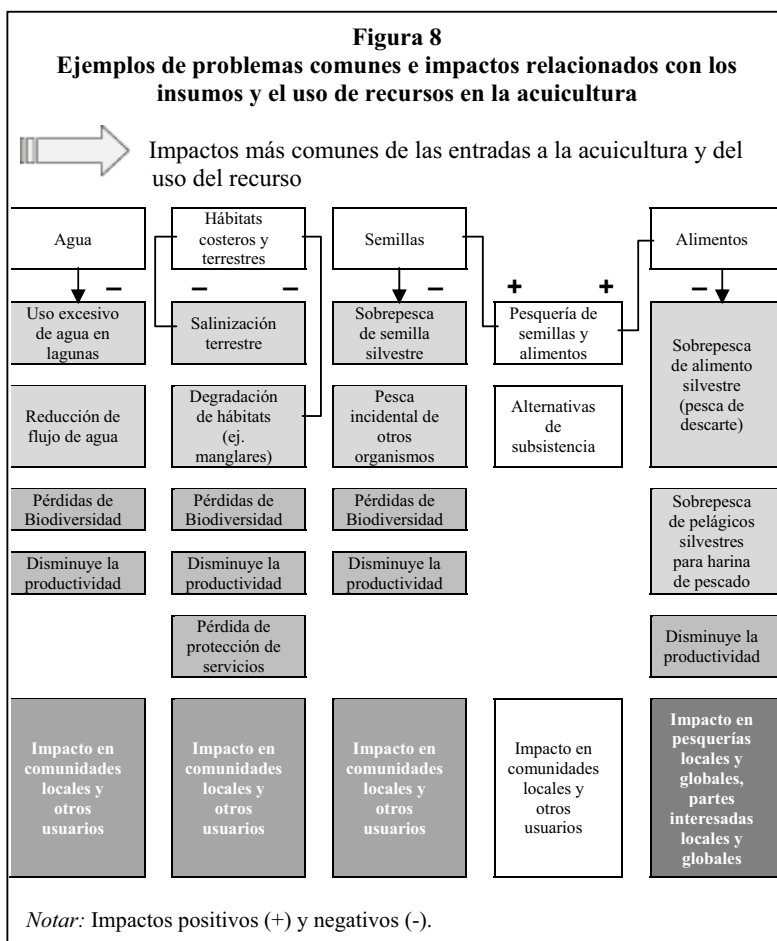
**Figura 8**
**Ejemplos de problemas comunes e impactos relacionados con los insumos y el uso de recursos en la acuicultura**

Impactos más comunes de las entradas a la acuicultura y del uso del recurso

Agua

Hábitats costeros y terrestres

Semillas

Alimentos

–

–

–

–

+

+

–

Uso excesivo de agua en lagunas

Salinización terrestre

Sobrepesca de semilla silvestre

Pesquería de semillas y alimentos

Sobrepesca de alimento silvestre (pesca de descarte)

Reducción de flujo de agua

Degradación de hábitats (ej. manglares)

Pesca incidental de otros organismos

Alternativas de subsistencia

Pérdidas de Biodiversidad

Pérdidas de Biodiversidad

Pérdidas de Biodiversidad

Sobrepesca de pelágicos silvestres para harina de pescado

Disminuye la productividad

Disminuye la productividad

Disminuye la productividad

Pérdida de protección de servicios

Disminuye la productividad

Impacto en comunidades locales y otros usuarios

Impacto en comunidades locales y otros usuarios

Impacto en comunidades locales y otros usuarios

Impacto en comunidades locales y otros usuarios

Impacto en pesquerías locales y globales, partes interesadas locales y globales

*Notar:* Impactos positivos (+) y negativos (-).